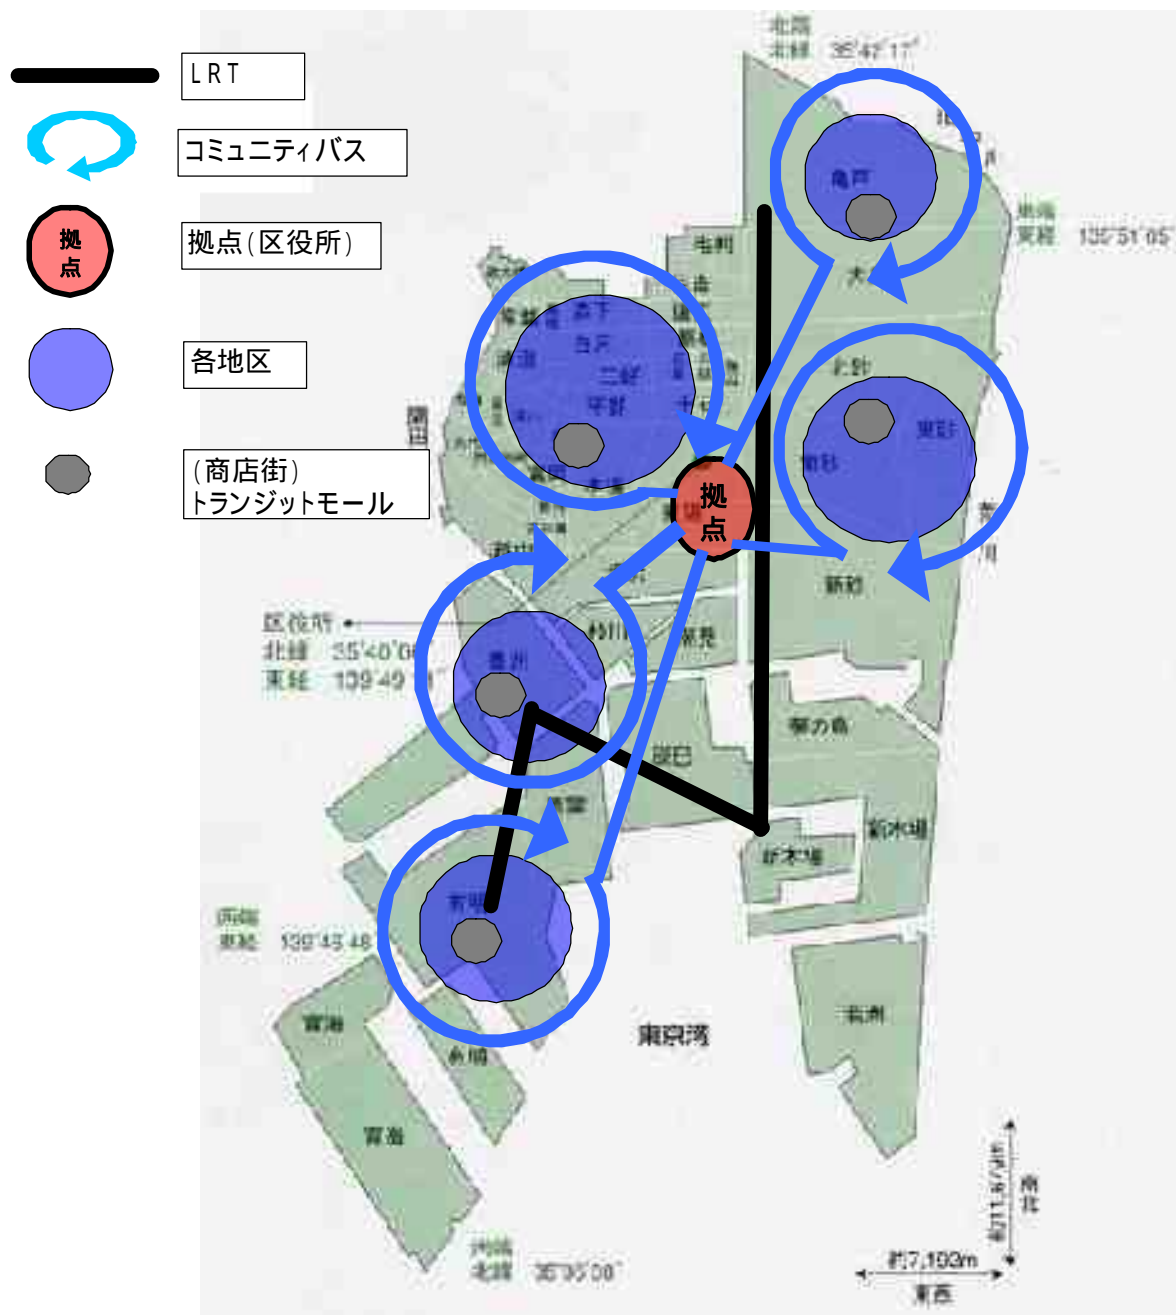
LRT

コミュニティバス

拠点

拠点(区役所)

各地区

(商店街)
トランジットモール

北端
北緯 35°47'17"

亀戸

大

東端
東経 139°51'05"

毛利

森下

白河

三好

平野

北砂

東砂

南砂

新砂

拠点

区役所
北緯 35°40'0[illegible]
東経 139°49'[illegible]

豊洲

枝川

東陽

塩浜

夢の島

潮見

新木場

有明

西端
東経 139°43'48"

若洲

青海

東京湾

青海

南端
北緯 35°35'08"

約11.6km
南北

約7,193m
東西